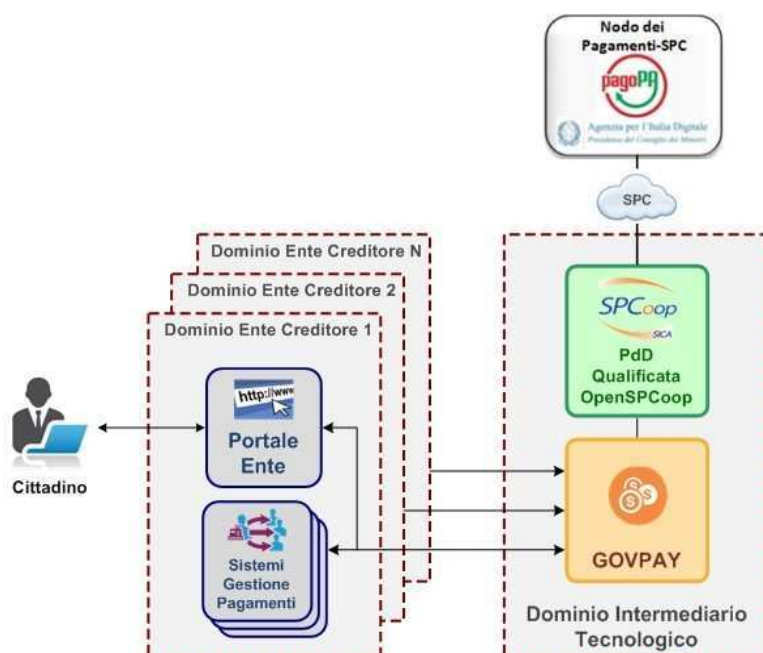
Nodo dei Pagamenti-SPC

pagoPA

Agenzia per l'Italia Digitale
Presidenza del Consiglio dei Ministri

SPC

Dominio Ente Creditore N

Dominio Ente Creditore 2

Dominio Ente Creditore 1

http://www

Portale Ente

Sistemi Gestione Pagamenti

Cittadino

SPCoop

SICA

PdD Qualificata OpenSPCoop

GOVPAY

Dominio Intermediario Tecnologico